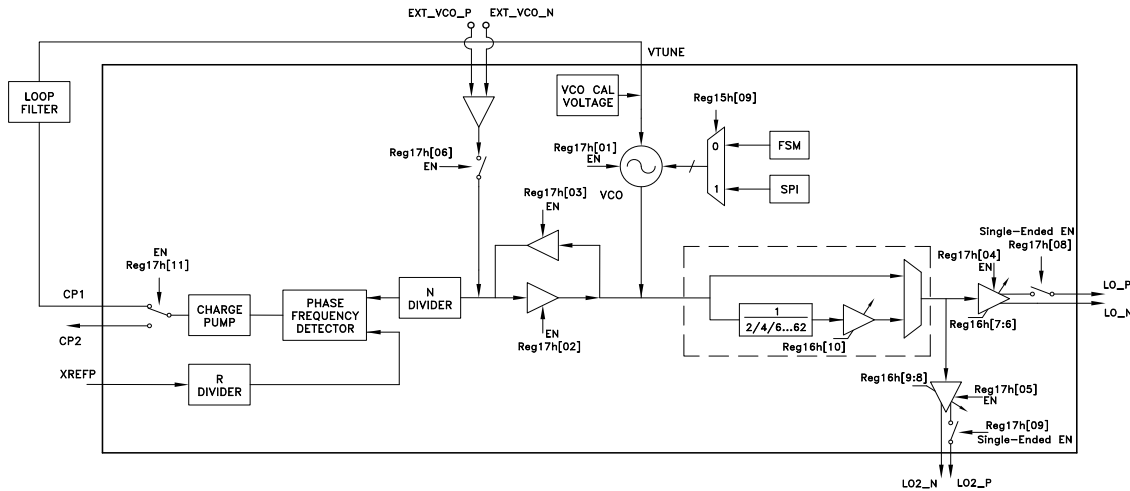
EXT_VCO_P EXT_VCO_N

VTUNE

LOOP FILTER

VCO CAL VOLTAGE

Reg15h[09]

Reg17h[06]
EN

Reg17h[01]
EN

VCO

0

1

FSM

SPI

Reg17h[03]
EN

Single-Ended EN

EN
Reg17h[11]

Reg17h[04]
EN

Reg17h[08]

CP1

CHARGE PUMP

PHASE FREQUENCY DETECTOR

N DIVIDER

$\frac{1}{2/4/6...62}$

LO_P

LO_N

CP2

EN
Reg17h[02]

Reg16h[10]

Reg16h[7:6]

XREFP

R DIVIDER

Reg16h[9:8]

Reg17h[05]
EN

Reg17h[09]
Single-Ended EN

LO2_N LO2_P